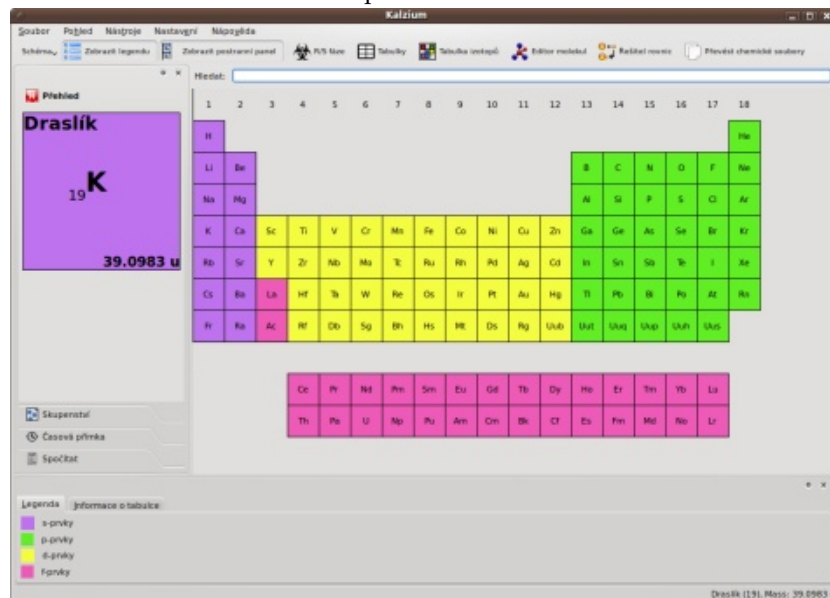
Kalzium

Soubor Pohled Nástroje Nastavení Nápověda

Schéma Zobrazit legendu Zobrazit postranní panel R/S fráze Tabulky Tabulka izotopů Editor molekul Řešitel rovnic Převést chemické soubory

Přehled

Draslík

$_{19}$K

39.0983 u

Hledat:

| 1 | 2 | 3 | 4 | 5 | 6 | 7 | 8 | 9 | 10 | 11 | 12 | 13 | 14 | 15 | 16 | 17 | 18 |
|---|---|---|---|---|---|---|---|---|---|---|---|---|---|---|---|---|---|
| H | | | | | | | | | | | | | | | | | He |
| Li | Be | | | | | | | | | | | B | C | N | O | F | Ne |
| Na | Mg | | | | | | | | | | | Al | Si | P | S | Cl | Ar |
| K | Ca | Sc | Ti | V | Cr | Mn | Fe | Co | Ni | Cu | Zn | Ga | Ge | As | Se | Br | Kr |
| Rb | Sr | Y | Zr | Nb | Mo | Tc | Ru | Rh | Pd | Ag | Cd | In | Sn | Sb | Te | I | Xe |
| Cs | Ba | La | Hf | Ta | W | Re | Os | Ir | Pt | Au | Hg | Tl | Pb | Bi | Po | At | Rn |
| Fr | Ra | Ac | Rf | Db | Sg | Bh | Hs | Mt | Ds | Rg | Uub | Uut | Uuq | Uup | Uuh | Uus | |

| Ce | Pr | Nd | Pm | Sm | Eu | Gd | Tb | Dy | Ho | Er | Tm | Yb | Lu |
|---|---|---|---|---|---|---|---|---|---|---|---|---|---|
| Th | Pa | U | Np | Pu | Am | Cm | Bk | Cf | Es | Fm | Md | No | Lr |

Skupenství
Časová přímka
Spočítat

Legenda Informace o tabulce

s-prvky
p-prvky
d-prvky
f-prvky

Draslík (19), Mass: 39.0983